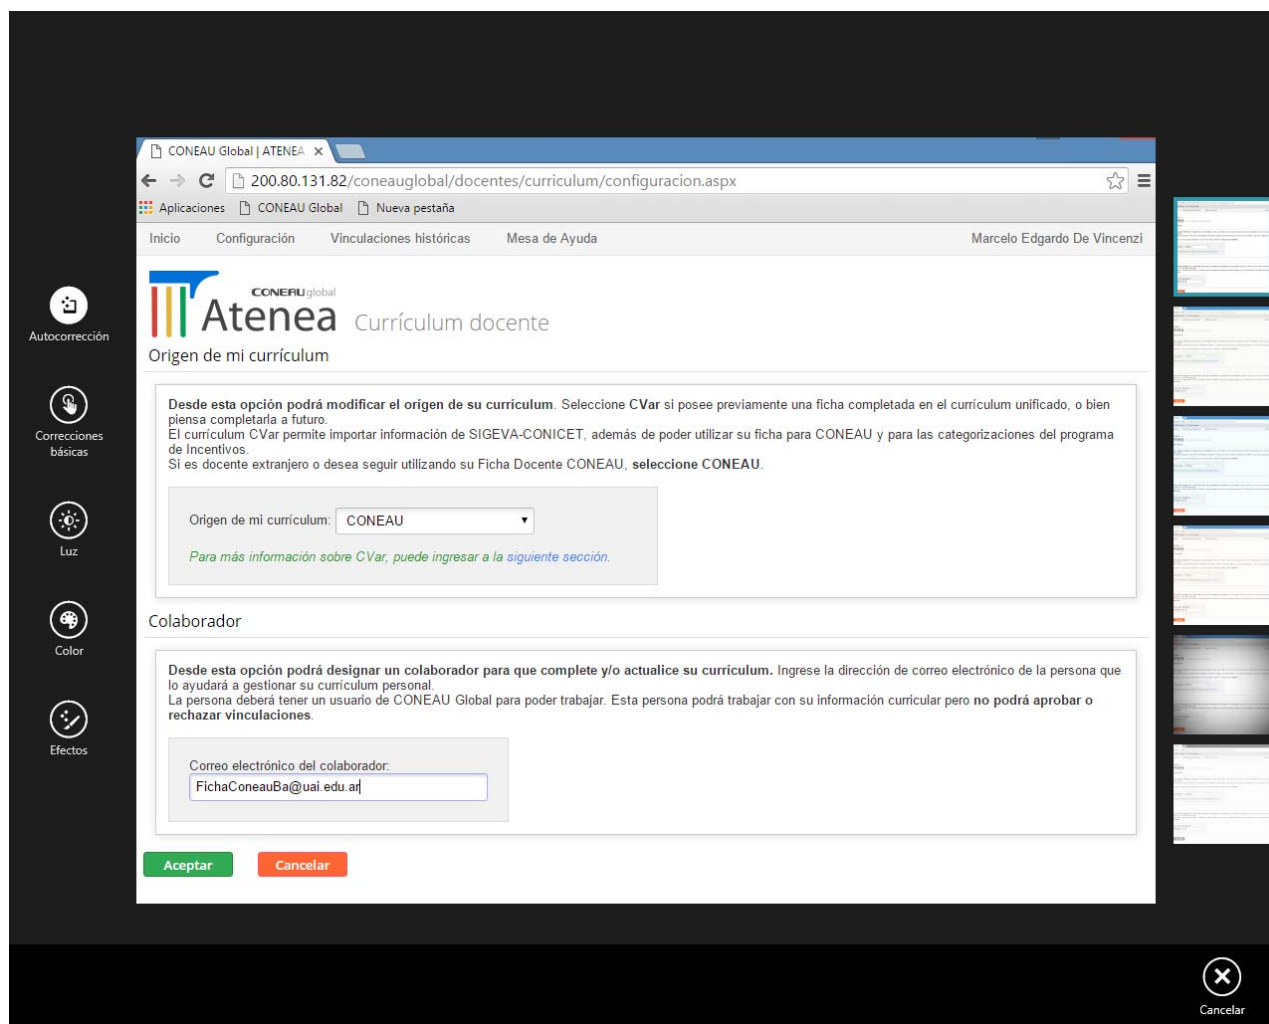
Autocorrección

Correcciones básicas

Luz

Color

Efectos

CONEAU Global | ATENEA ×

200.80.131.82/coneauglobal/docentes/curriculum/configuracion.aspx

Aplicaciones CONEAU Global Nueva pestaña

Inicio Configuración Vinculaciones históricas Mesa de Ayuda Marcelo Edgardo De Vincenzi

CONEAU global
Atenea Currículum docente

Origen de mi currículum

**Desde esta opción podrá modificar el origen de su curriculum**. Seleccione **CVar** si posee previamente una ficha completada en el currículum unificado, o bien piensa completarla a futuro.
El currículum CVar permite importar información de SIGEVA-CONICET, además de poder utilizar su ficha para CONEAU y para las categorizaciones del programa de Incentivos.
Si es docente extranjero o desea seguir utilizando su Ficha Docente CONEAU, **seleccione CONEAU**.

Origen de mi currículum: CONEAU

Para más información sobre CVar, puede ingresar a la siguiente sección.

Colaborador

**Desde esta opción podrá designar un colaborador para que complete y/o actualice su currículum.** Ingrese la dirección de correo electrónico de la persona que lo ayudará a gestionar su currículum personal.
La persona deberá tener un usuario de CONEAU Global para poder trabajar. Esta persona podrá trabajar con su información curricular pero **no podrá aprobar o rechazar vinculaciones**.

Correo electrónico del colaborador:
FichaConeauBa@uai.edu.ar

Aceptar Cancelar

Cancelar